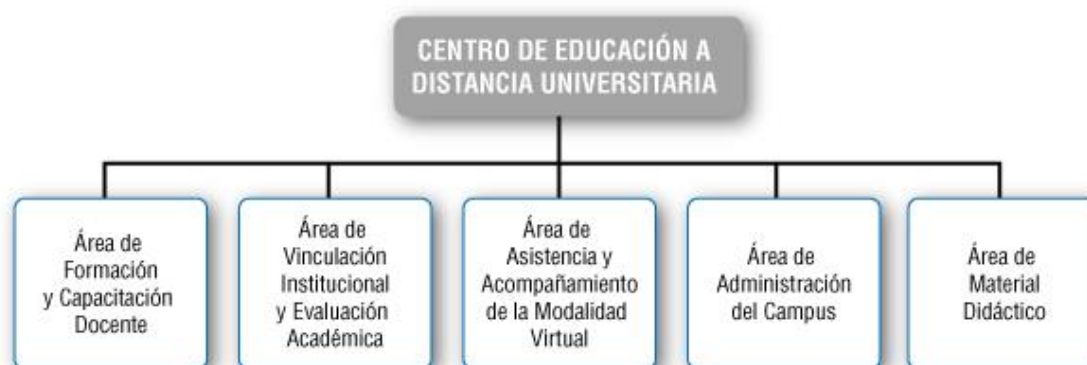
CENTRO DE EDUCACIÓN A DISTANCIA UNIVERSITARIA

Área de Formación y Capacitación Docente

Área de Vinculación Institucional y Evaluación Académica

Área de Asistencia y Acompañamiento de la Modalidad Virtual

Área de Administración del Campus

Área de Material Didáctico